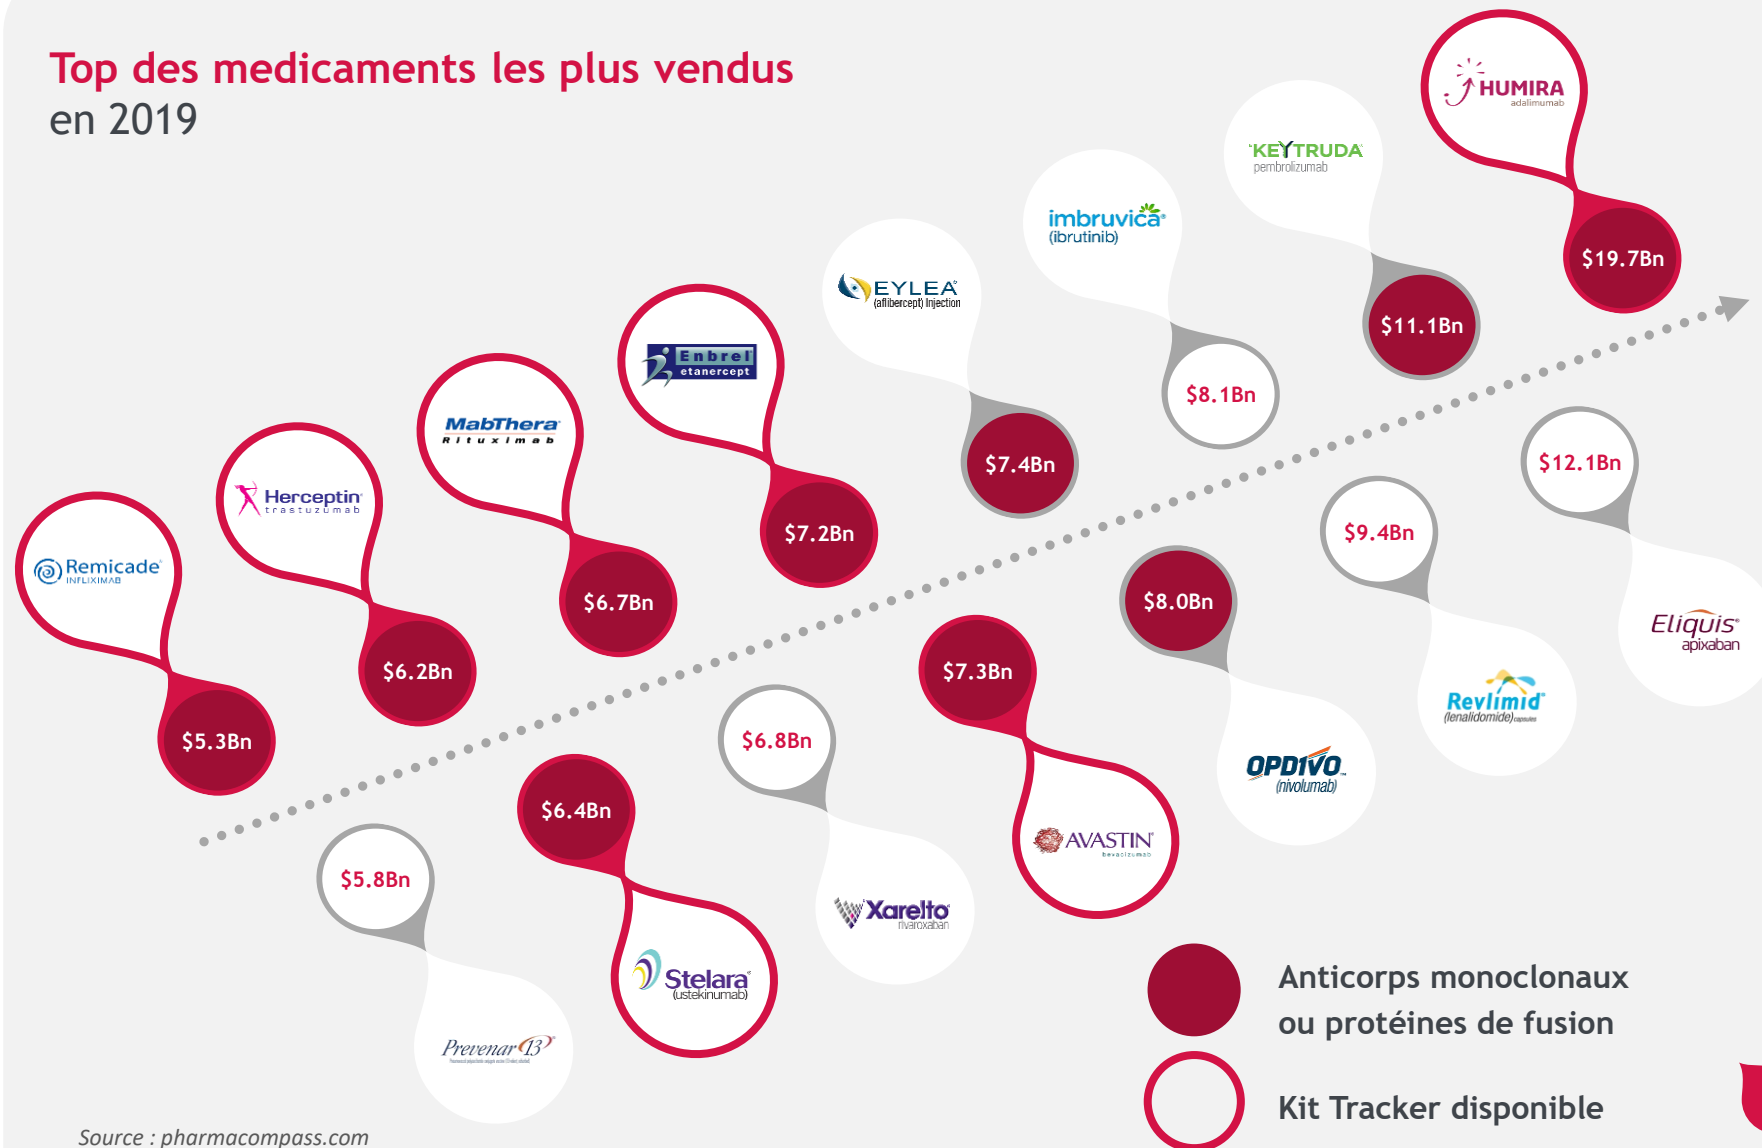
Top des medicaments les plus vendus
en 2019

HUMIRA
adalimumab
$19.7Bn

KEYTRUDA
pembrolizumab
$11.1Bn

imbruvica
(ibrutinib)
$8.1Bn

EYLEA
(aflibercept) Injection
$7.4Bn

Enbrel
etanercept
$7.2Bn

MabThera
Rituximab
$6.7Bn

Herceptin
trastuzumab
$6.2Bn

Remicade
INFLIXIMAB
$5.3Bn

$12.1Bn
Eliquis
apixaban

$9.4Bn
Revlimid
(lenalidomide) capsules

$8.0Bn
OPDIVO
(nivolumab)

$7.3Bn
AVASTIN
bevacizumab

$6.8Bn
Xarelto
rivaroxaban

$6.4Bn
Stelara
(ustekinumab)

$5.8Bn
Prevenar 13

Anticorps monoclonaux ou protéines de fusion

Kit Tracker disponible

Source : pharmacompass.com